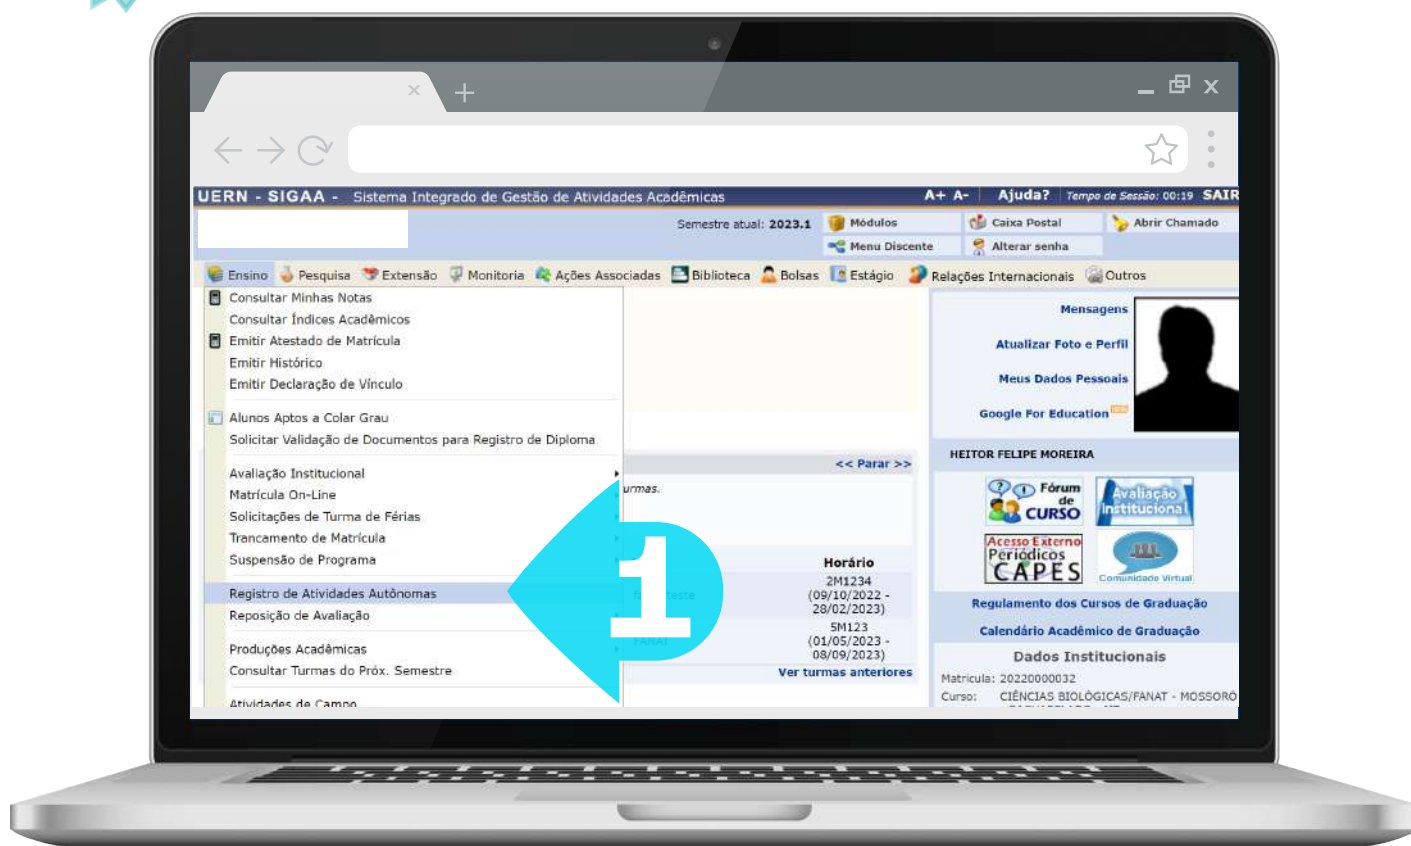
UERN - SIGAA - Sistema Integrado de Gestão de Atividades Acadêmicas
A+ A- | Ajuda? | Tempo de Sessão: 00:19 SAIR

Semestre atual: 2023.1
Módulos
Caixa Postal
Abrir Chamado
Menu Discente
Alterar senha

Ensino | Pesquisa | Extensão | Monitoria | Ações Associadas | Biblioteca | Bolsas | Estágio | Relações Internacionais | Outros

Consultar Minhas Notas
Consultar Índices Acadêmicos
Emitir Atestado de Matrícula
Emitir Histórico
Emitir Declaração de Vínculo

Alunos Aptos a Colar Grau
Solicitar Validação de Documentos para Registro de Diploma

Avaliação Institucional
Matrícula On-Line
Solicitações de Turma de Férias
Trancamento de Matrícula
Suspensão de Programa

Registro de Atividades Autônomas
Reposição de Avaliação

Produções Acadêmicas
Consultar Turmas do Próx. Semestre

Atividades de Campo

<< Parar >>
urmas.

1

Horário
2M1234
(09/10/2022 - 28/02/2023)
5M123
(01/05/2023 - 08/09/2023)
Ver turmas anteriores

Mensagens
Atualizar Foto e Perfil
Meus Dados Pessoais
Google For Education

HEITOR FELIPE MOREIRA

Fórum de CURSO
Avaliação Institucional
Acesso Externo Periódicos CAPES
Comunidade Virtual

Regulamento dos Cursos de Graduação
Calendário Acadêmico de Graduação

Dados Institucionais
Matrícula: 20220000032
Curso: CIÊNCIAS BIOLÓGICAS/FANAT - MOSSORÓ